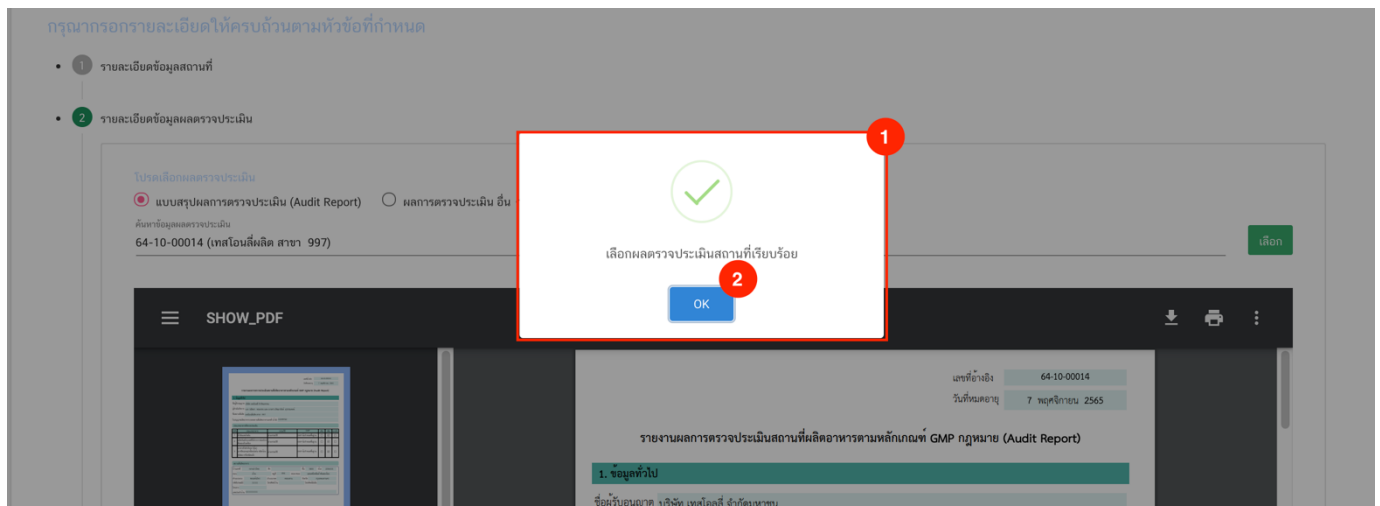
กรุณากรอกรายละเอียดให้ครบถ้วนตามหัวข้อที่กำหนด

1 รายละเอียดข้อมูลสถานที่

2 รายละเอียดข้อมูลผลตรวจประเมิน

โปรดเลือกผลตรวจประเมิน

แบบสรุปผลการตรวจประเมิน (Audit Report) ผลการตรวจประเมิน อื่น

ค้นหาข้อมูลผลตรวจประเมิน

64-10-00014 (เทสโอนลี่ผลิต สาขา 997)

เลือก

1

เลือกผลตรวจประเมินสถานที่เรียบร้อย

2

OK

SHOW_PDF

เลขที่อ้างอิง 64-10-00014

วันที่หมดอายุ 7 พฤศจิกายน 2565

รายงานผลการตรวจประเมินสถานที่ผลิตอาหารตามหลักเกณฑ์ GMP กฎหมาย (Audit Report)

1. ข้อมูลทั่วไป

ชื่อผู้รับอนุญาต บริษัท เทสโอนลี่ จำกัดมหาชน